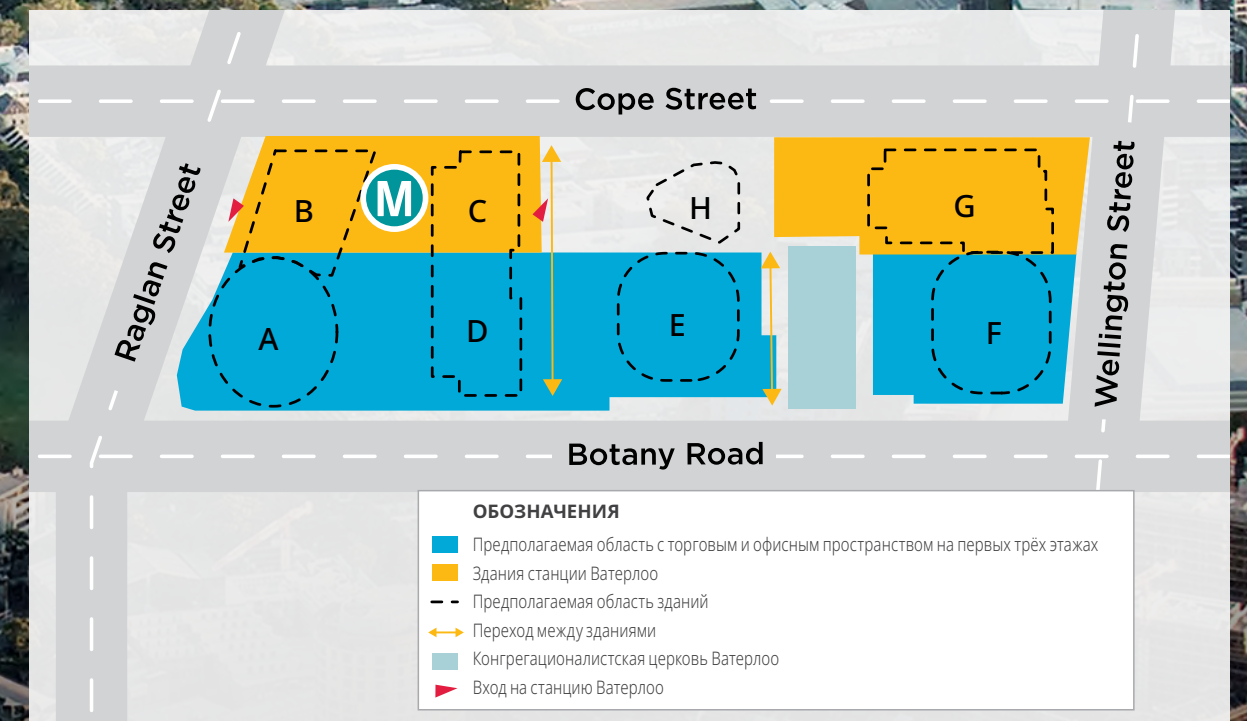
Cope Street

Raglan Street

Wellington Street

B

M

C

H

G

A

D

E

F

Botany Road

ОБОЗНАЧЕНИЯ

Предполагаемая область с торговым и офисным пространством на первых трёх этажах

Здания станции Ватерлоо

Предполагаемая область зданий

Переход между зданиями

Конгрегационалистская церковь Ватерлоо

Вход на станцию Ватерлоо